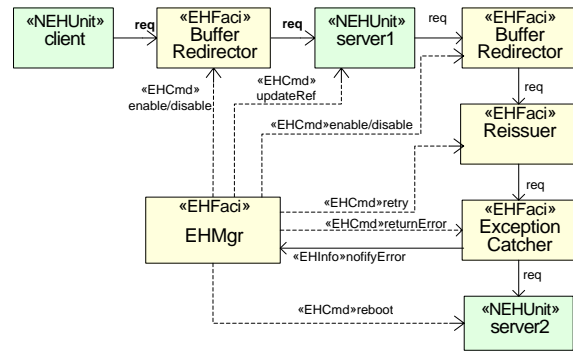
«NEHUnit»
client

req

«EHFaci»
Buffer
Redirector

req

«NEHUnit»
server1

req

«EHFaci»
Buffer
Redirector

«EHCmd»
enable/disable

«EHCmd»
updateRef

req

«EHCmd»enable/disable

«EHFaci»
Reissuer

req

«EHFaci»
EHMgr

«EHCmd»retry

«EHCmd»returnError

«EHInfo»nofifyError

«EHFaci»
Exception
Catcher

req

«EHCmd»reboot

«NEHUnit»
server2